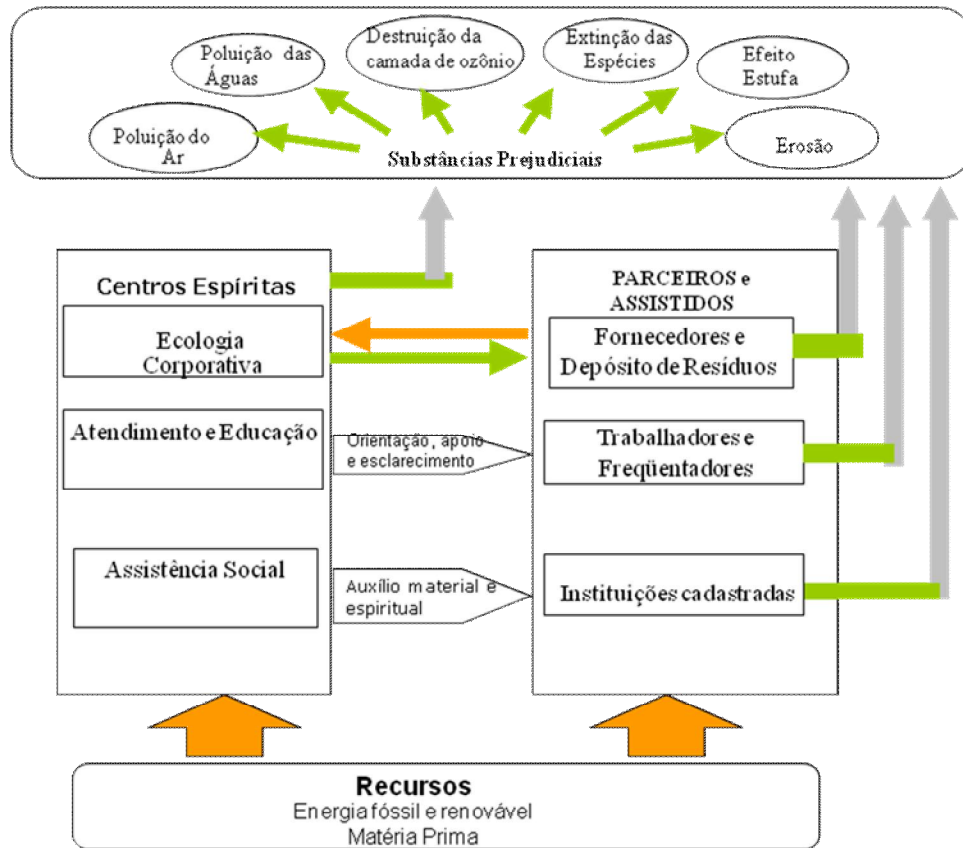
Poluição das Águas

Destruição da camada de ozônio

Extinção das Espécies

Efeito Estufa

Poluição do Ar

Erosão

Substâncias Prejudiciais

Centros Espíritas

Ecologia Corporativa

Atendimento e Educação

Orientação, apoio e esclarecimento

Assistência Social

Auxílio material e espiritual

PARCEIROS e ASSISTIDOS

Fornecedores e Depósito de Resíduos

Trabalhadores e Freqüentadores

Instituições cadastradas

Recursos
Energia fóssil e renovável
Matéria Prima